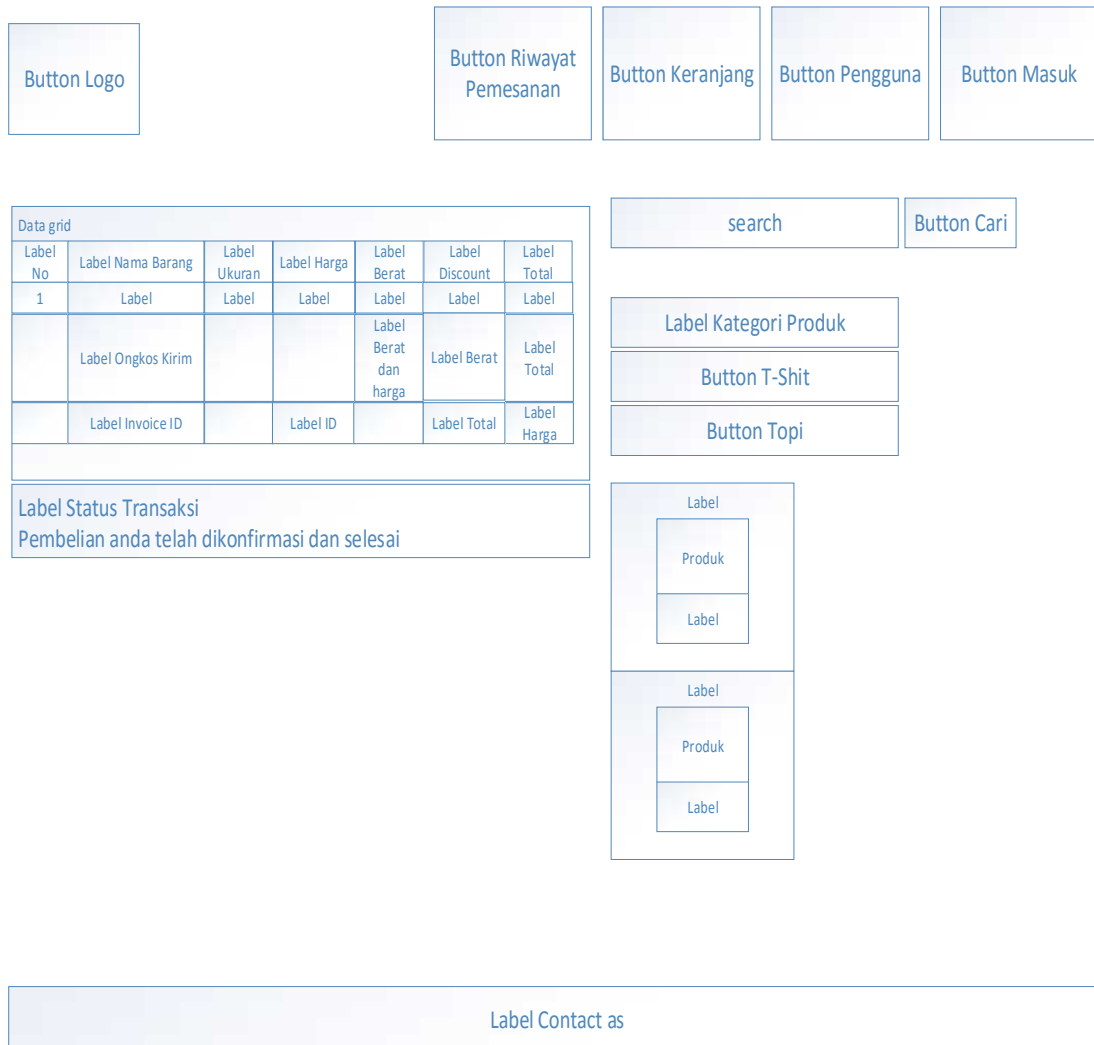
Button Logo

Button Riwayat Pemesanan

Button Keranjang

Button Pengguna

Button Masuk

Data grid

| Label No | Label Nama Barang | Label Ukuran | Label Harga | Label Berat | Label Discount | Label Total |
|---|---|---|---|---|---|---|
| 1 | Label | Label | Label | Label | Label | Label |
| | Label Ongkos Kirim | | | Label Berat dan harga | Label Berat | Label Total |
| | Label Invoice ID | | Label ID | | Label Total | Label Harga |

Label Status Transaksi
Pembelian anda telah dikonfirmasi dan selesai

search

Button Cari

Label Kategori Produk

Button T-Shit

Button Topi

Label

Produk

Label

Label

Produk

Label

Label Contact as